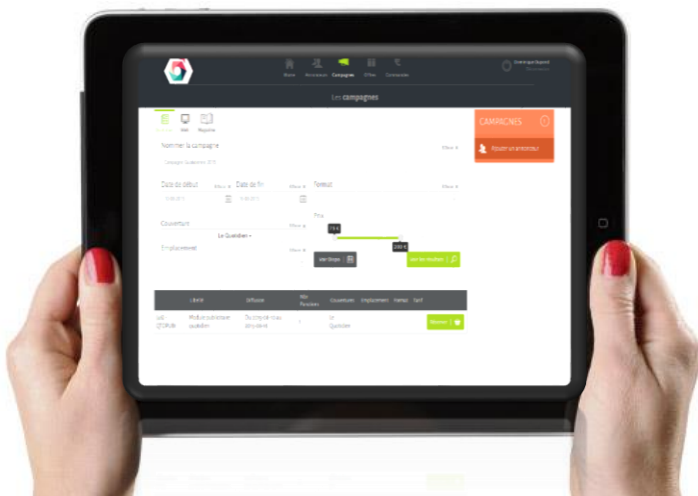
Accueil Annonceurs Campagnes Offres Connexion

Les campagnes

CAMPAGNES

Ajouter un annonceur

Nommer la campagne

Date de début

Date de fin

Format

Couverture

Le Quotidien

Emplacement

Prix

Voir filtres

Voir les résultats

| Libellé | Diffuseur | Nb Parutions | Couverture | Emplacement | Format | Tarif |
|---|---|---|---|---|---|---|
| Module publicitaire quotidien | | | Le Quotidien | | | |

Réserver